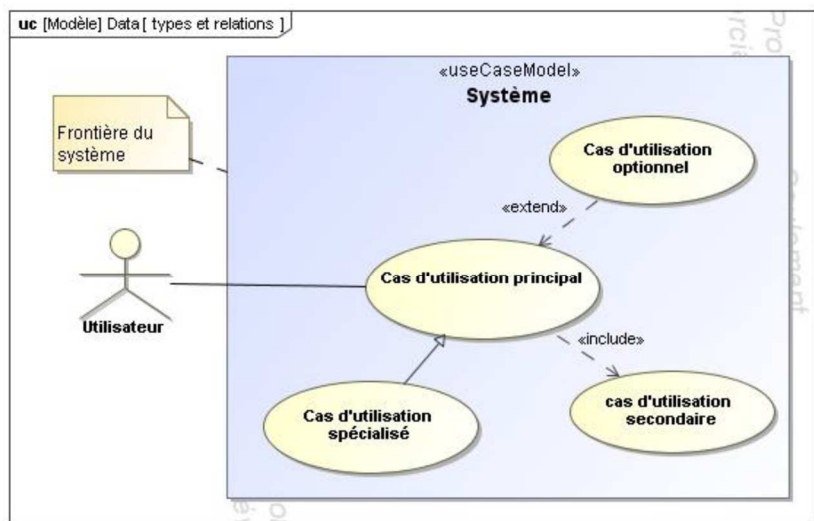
uc [Modèle] Data [ types et relations ]

«useCaseModel»
Système

Frontière du système

Cas d'utilisation optionnel

«extend»

Utilisateur

Cas d'utilisation principal

«include»

Cas d'utilisation spécialisé

cas d'utilisation secondaire